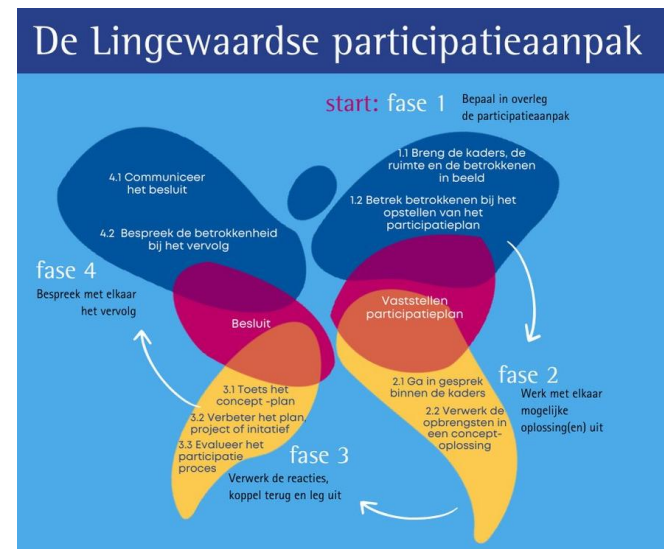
De Lingewaardse participatieaanpak

start: fase 1
Bepaal in overleg de participatieaanpak

1.1 Breng de kaders, de ruimte en de betrokkenen in beeld

1.2 Betrek betrokkenen bij het opstellen van het participatieplan

Vaststellen participatieplan

fase 2
Werk met elkaar mogelijke oplossing(en) uit

2.1 Ga in gesprek binnen de kaders

2.2 Verwerk de opbrengsten in een concept-oplossing

fase 3
Verwerk de reacties, koppel terug en leg uit

3.1 Toets het concept -plan

3.2 Verbeter het plan, project of initatief

3.3 Evalueer het participatie proces

Besluit

fase 4
Bespreek met elkaar het vervolg

4.1 Communiceer het besluit

4.2 Bespreek de betrokkenheid bij het vervolg